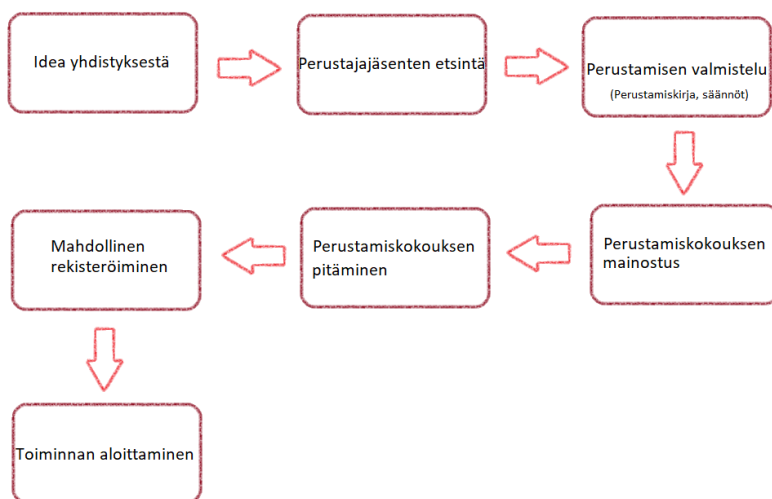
Idea yhdistyksestä

Perustajajäsenten etsintä

Perustamisen valmistelu
(Perustamiskirja, säännöt)

Perustamiskokouksen mainostus

Perustamiskokouksen pitäminen

Mahdollinen rekisteröiminen

Toiminnan aloittaminen